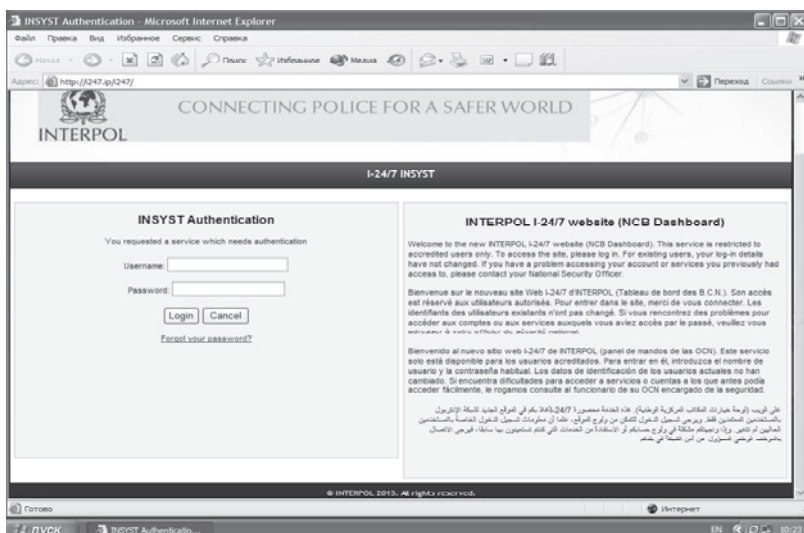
INSYST Authentication - Microsoft Internet Explorer

Файл Правка Вид Избранное Сервис Справка

Назад Поиск Избранное Медиа

Адрес: http://i247.ip/i247/

Переход Ссылки

CONNECTING POLICE FOR A SAFER WORLD

INTERPOL

I-24/7 INSYST

INSYST Authentication

You requested a service which needs authentication

Username:

Password:

Login Cancel

Forgot your password?

INTERPOL I-24/7 website (NCB Dashboard)

Welcome to the new INTERPOL I-24/7 website (NCB Dashboard). This service is restricted to accredited users only. To access the site, please log in. For existing users, your log-in details have not changed. If you have a problem accessing your account or services you previously had access to, please contact your National Security Officer.

Bienvenue sur le nouveau site Web I-24/7 d'INTERPOL (Tableau de bord des B.C.N.). Son accès est réservé aux utilisateurs autorisés. Pour entrer dans le site, merci de vous connecter. Les identifiants des utilisateurs existants n'ont pas changé. Si vous rencontrez des problèmes pour accéder aux comptes ou aux services auxquels vous aviez accès par le passé, veuillez vous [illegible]

Bienvenido al nuevo sitio web I-24/7 de INTERPOL (panel de mandos de las OCN). Este servicio solo está disponible para los usuarios acreditados. Para entrar en él, introduzca el nombre de usuario y la contraseña habitual. Los datos de identificación de los usuarios actuales no han cambiado. Si encuentra dificultades para acceder a servicios o cuentas a los que antes podía acceder fácilmente, le rogamos consulte al funcionario de su OCN encargado de la seguridad.

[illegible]

© INTERPOL 2013. All rights reserved.

Готово

Интернет

пуск

INSYST Authenticatio...

EN 10:23